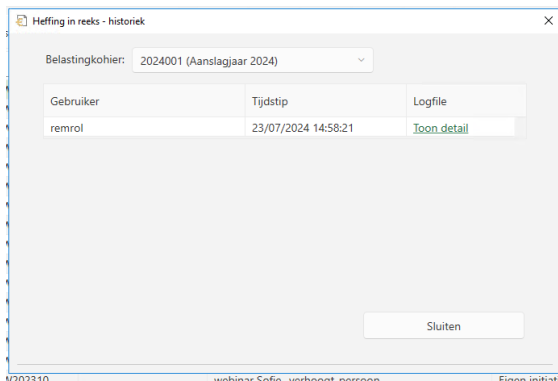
Heffing in reeks - historiek

Belastingkohier: 2024001 (Aanslagjaar 2024)

| Gebruiker | Tijdstip | Logfile |
|---|---|---|
| remrol | 23/07/2024 14:58:21 | Toon detail |

Sluiten

V202310 webinar Sofie - verhoogt persoon Eigen initiat